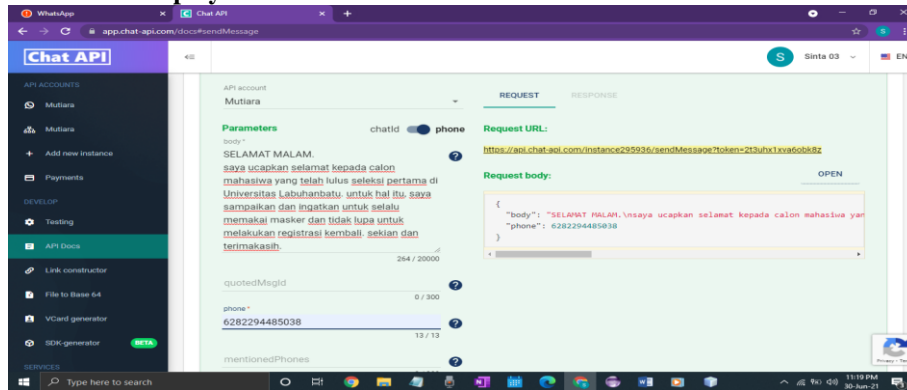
WhatsApp
Chat API
app.chat-api.com/docs#sendMessage

Chat API

API ACCOUNTS
Mutiara
Mutiara
Add new instance
Payments
DEVELOP
Testing
API Docs
Link constructor
File to Base 64
VCard generator
SDK-generator BETA
SERVICES

Sinta 03
EN

API account
Mutiara

Parameters
chatId phone
body *
SELAMAT MALAM.
saya ucapkan selamat kepada calon mahasiswa yang telah lulus seleksi pertama di Universitas Labuhanbatu. untuk hal itu, saya sampaikan dan ingatkan untuk selalu memakai masker dan tidak lupa untuk melakukan registrasi kembali. sekian dan terimakasih.
264 / 20000

quotedMsgId
0 / 300

phone *
6282294485038
13 / 13

mentionedPhones

REQUEST RESPONSE

Request URL:
https://api.chat-api.com/instance295936/sendMessage?token=2t3uhx1xva6obk8z

Request body:
OPEN

{
"body": "SELAMAT MALAM.\nsaya ucapkan selamat kepada calon mahasiswa yan
"phone": 6282294485038
}

Type here to search
11:19 PM
30-Jun-21